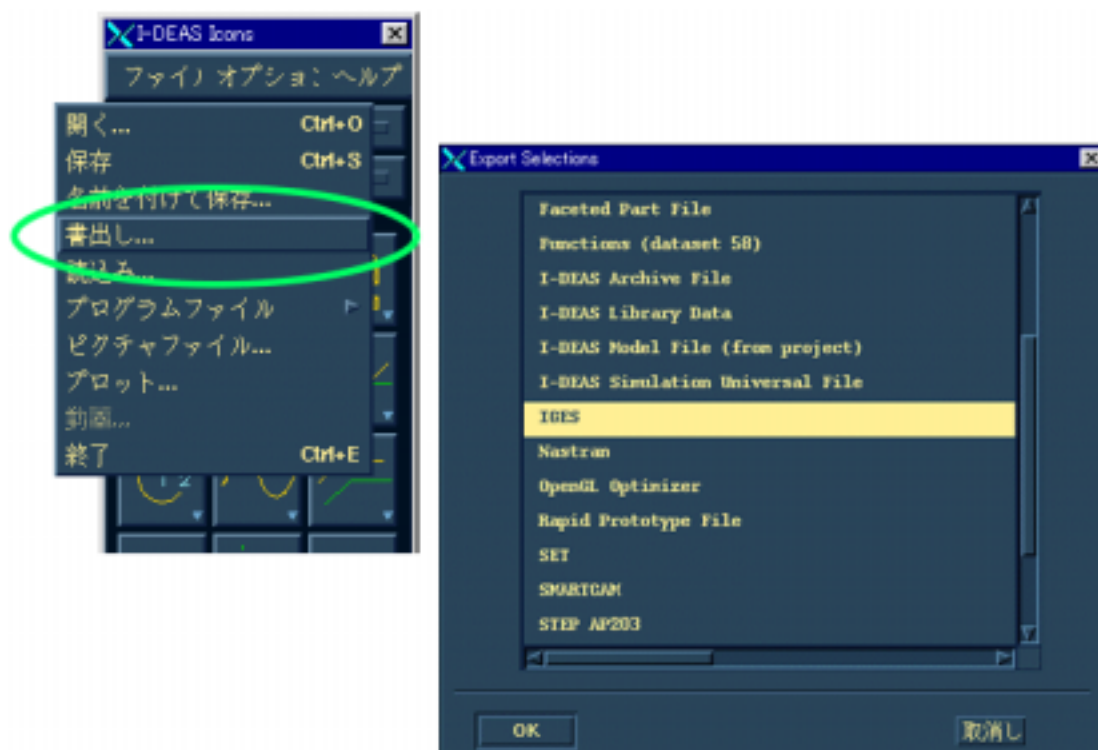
I-DEAS Icons

ファイノ オプショ： ヘルプ

開く... Ctrl+O
保存 Ctrl+S
名前を付けて保存...
書出し...
読込み...
プログラムファイル
ピクチャファイル...
プロット...
動画...
終了 Ctrl+E

Export Selections

Faceted Part File
Functions (dataset 58)
I-DEAS Archive File
I-DEAS Library Data
I-DEAS Model File (from project)
I-DEAS Simulation Universal File
IGES
Nastran
OpenGL Optimizer
Rapid Prototype File
SET
SMARTCAM
STEP AP203

OK
取消し